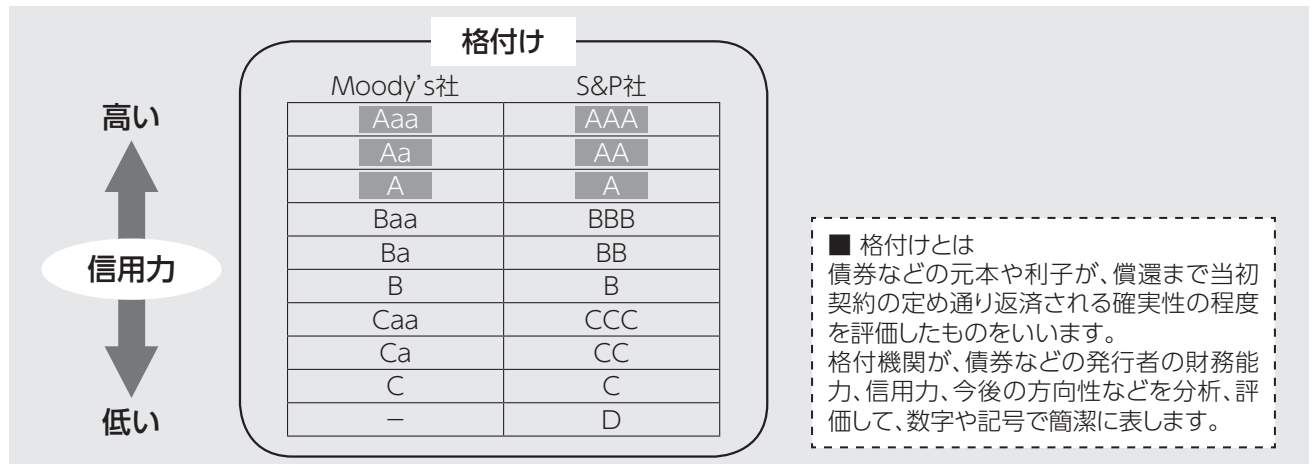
格付け

高い

信用力

低い

| Moody's社 | S&P社 |
|---|---|
| Aaa | AAA |
| Aa | AA |
| A | A |
| Baa | BBB |
| Ba | BB |
| B | B |
| Caa | CCC |
| Ca | CC |
| C | C |
| – | D |

■ 格付けとは
債券などの元本や利子が、償還まで当初契約の定め通り返済される確実性の程度を評価したものをいいます。
格付機関が、債券などの発行者の財務能力、信用力、今後の方向性などを分析、評価して、数字や記号で簡潔に表します。